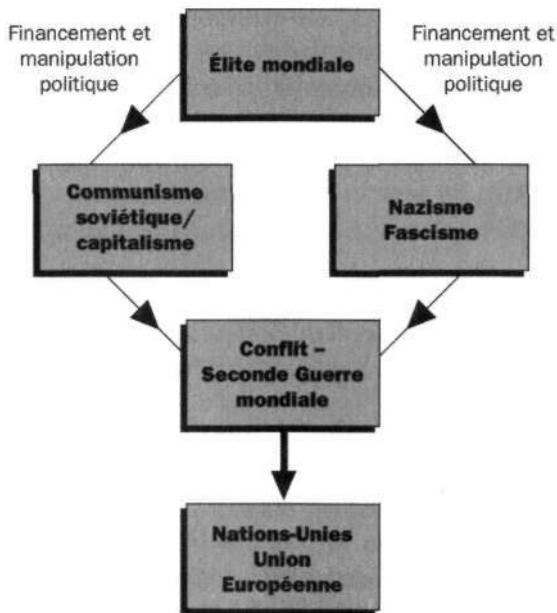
Financement et manipulation politique

Élite mondiale

Financement et manipulation politique

Communisme soviétique/ capitalisme

Nazisme Fascisme

Conflit – Seconde Guerre mondiale

Nations-Unies Union Européenne